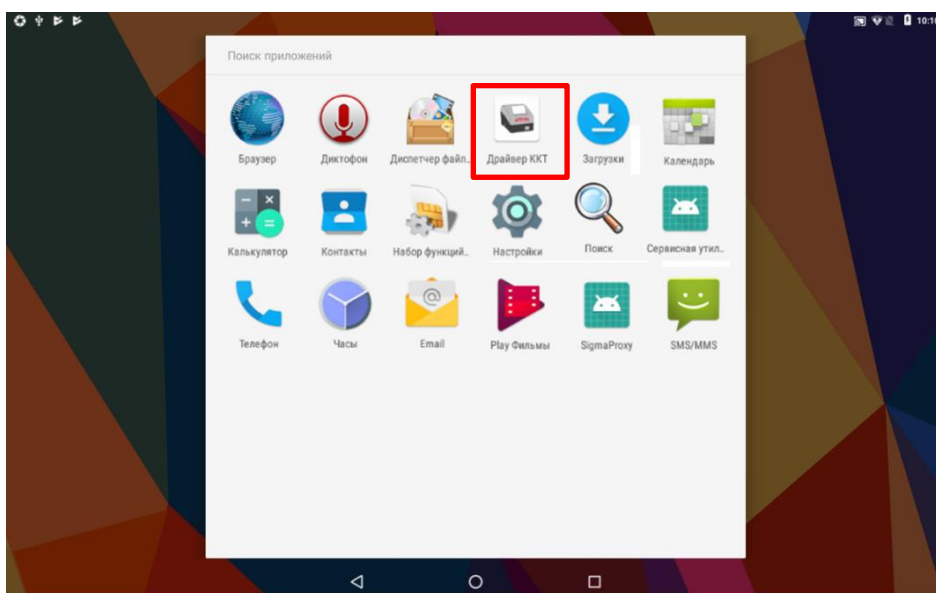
10:1

Поиск приложений

Браузер
Диктофон
Диспетчер файл..
Драйвер ККТ
Загрузки
Календарь

Калькулятор
Контакты
Набор функций..
Настройки
Поиск
Сервисная утил..

Телефон
Часы
Email
Play Фильмы
SigmaProxy
SMS/MMS